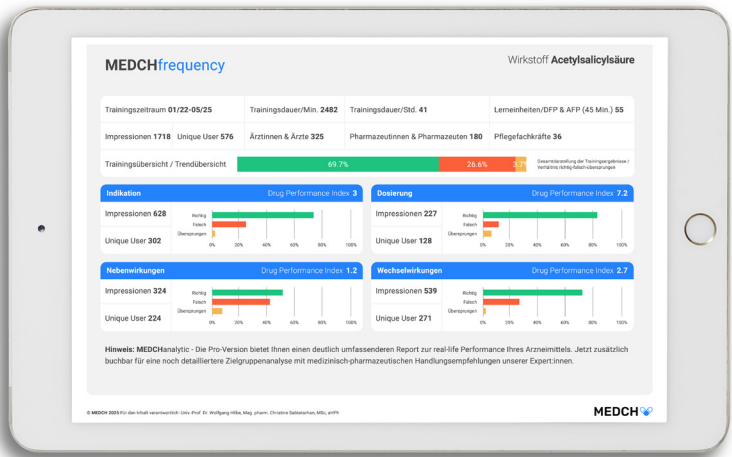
MEDCHfrequency

Wirkstoff Acetylsalicylsäure

Trainingszeitraum 01/22-05/25 | Trainingsdauer/Min. 2482 | Trainingsdauer/Std. 41 | Lerneinheiten/DFP & AFP (45 Min.) 55

Impressionen 1718 | Unique User 576 | Ärztinnen & Ärzte 325 | Pharmazeutinnen & Pharmazeuten 180 | Pflegefachkräfte 36

Trainingsübersicht / Trendübersicht 69.7% 26.6% 3.7% Gesamtdarstellung der Trainingsergebnisse / Verhältnis richtig-falsch-übersprungen

Indikation Drug Performance Index 3
Impressionen 628
Unique User 302
Richtig
Falsch
Übersprungen
0% 20% 40% 60% 80% 100%

Dosierung Drug Performance Index 7.2
Impressionen 227
Unique User 128
Richtig
Falsch
Übersprungen
0% 20% 40% 60% 80% 100%

Nebenwirkungen Drug Performance Index 1.2
Impressionen 324
Unique User 224
Richtig
Falsch
Übersprungen
0% 20% 40% 60% 80% 100%

Wechselwirkungen Drug Performance Index 2.7
Impressionen 539
Unique User 271
Richtig
Falsch
Übersprungen
0% 20% 40% 60% 80% 100%

Hinweis: MEDCHanalytic - Die Pro-Version bietet Ihnen einen deutlich umfassenderen Report zur real-life Performance Ihres Arzneimittels. Jetzt zusätzlich buchbar für eine noch detailliertere Zielgruppenanalyse mit medizinisch-pharmazeutischen Handlungsempfehlungen unserer Expert:innen.

© MEDCH 2025 Für den Inhalt verantwortlich: Univ.-Prof. Dr. Wolfgang Hilbe, Mag. pharm. Christine Sabtelarhan, MSc, aHPh

MEDCH